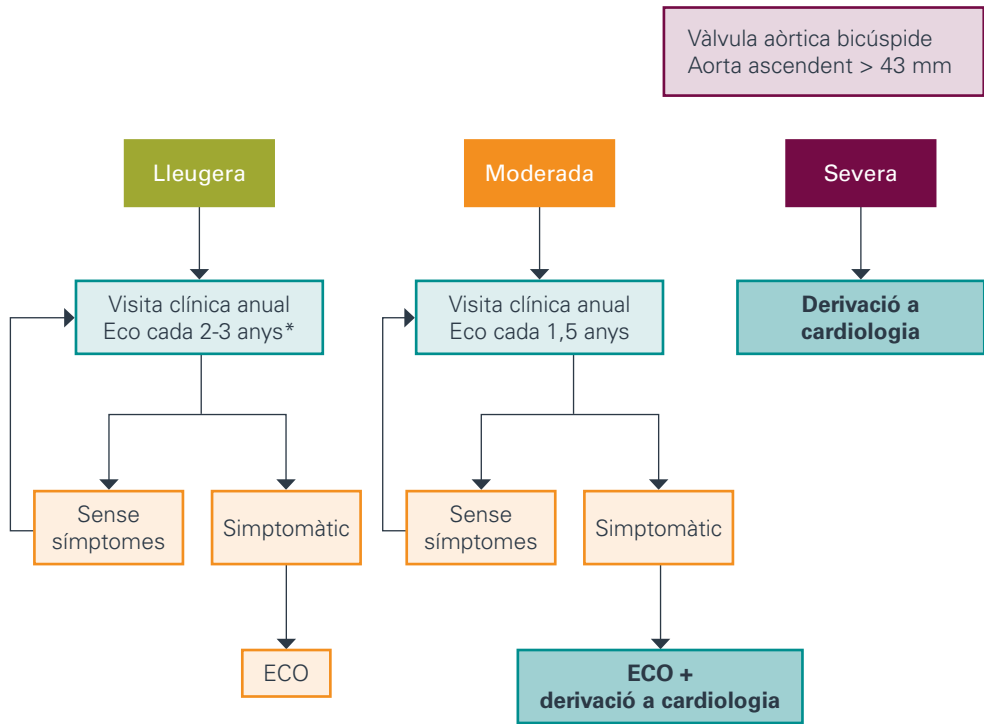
Vàlvula aòrtica bicúspide
Aorta ascendent > 43 mm

Lleugera

Visita clínica anual
Eco cada 2-3 anys*

Sense símptomes

Simptomàtic

ECO

Moderada

Visita clínica anual
Eco cada 1,5 anys

Sense símptomes

Simptomàtic

ECO + derivació a cardiologia

Severa

Derivació a cardiologia